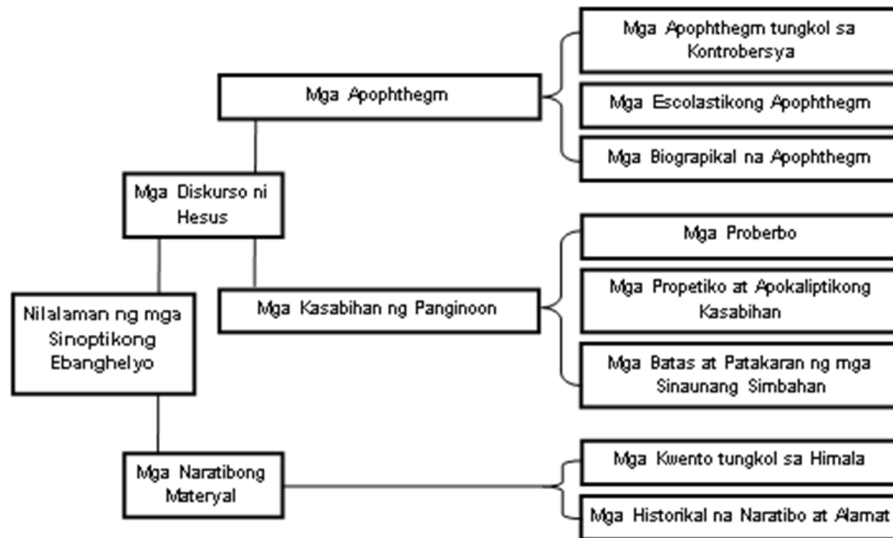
Nilalaman ng mga Sinoptikong Ebanghelyo

Mga Diskurso ni Hesus

Mga Apophthegm

Mga Apophthegm tungkol sa Kontrobersya

Mga Escolastikong Apophthegm

Mga Biograpikal na Apophthegm

Mga Kasabihan ng Panginoon

Mga Proberbo

Mga Propetiko at Apokaliptikong Kasabihan

Mga Batas at Patakaran ng mga Sinaunang Simbahan

Mga Naratibong Materyal

Mga Kwento tungkol sa Himala

Mga Historikal na Naratibo at Alamat